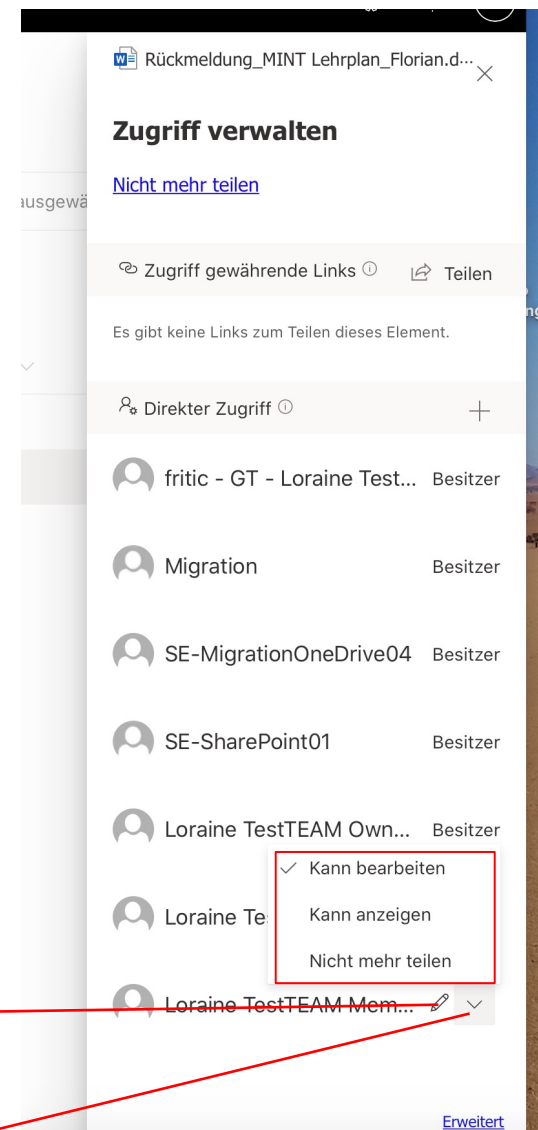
Rückmeldung_MINT Lehrplan_Florian.d...

Zugriff verwalten

Nicht mehr teilen

ausgewä

Zugriff gewährende Links ⓘ

Teilen

Es gibt keine Links zum Teilen dieses Element.

Direkter Zugriff ⓘ

fritic - GT - Loraine Test... Besitzer

Migration Besitzer

SE-MigrationOneDrive04 Besitzer

SE-SharePoint01 Besitzer

Loraine TestTEAM Own... Besitzer

Loraine Tes

Kann bearbeiten

Kann anzeigen

Nicht mehr teilen

Loraine TestTEAM Mem...

Erweitert